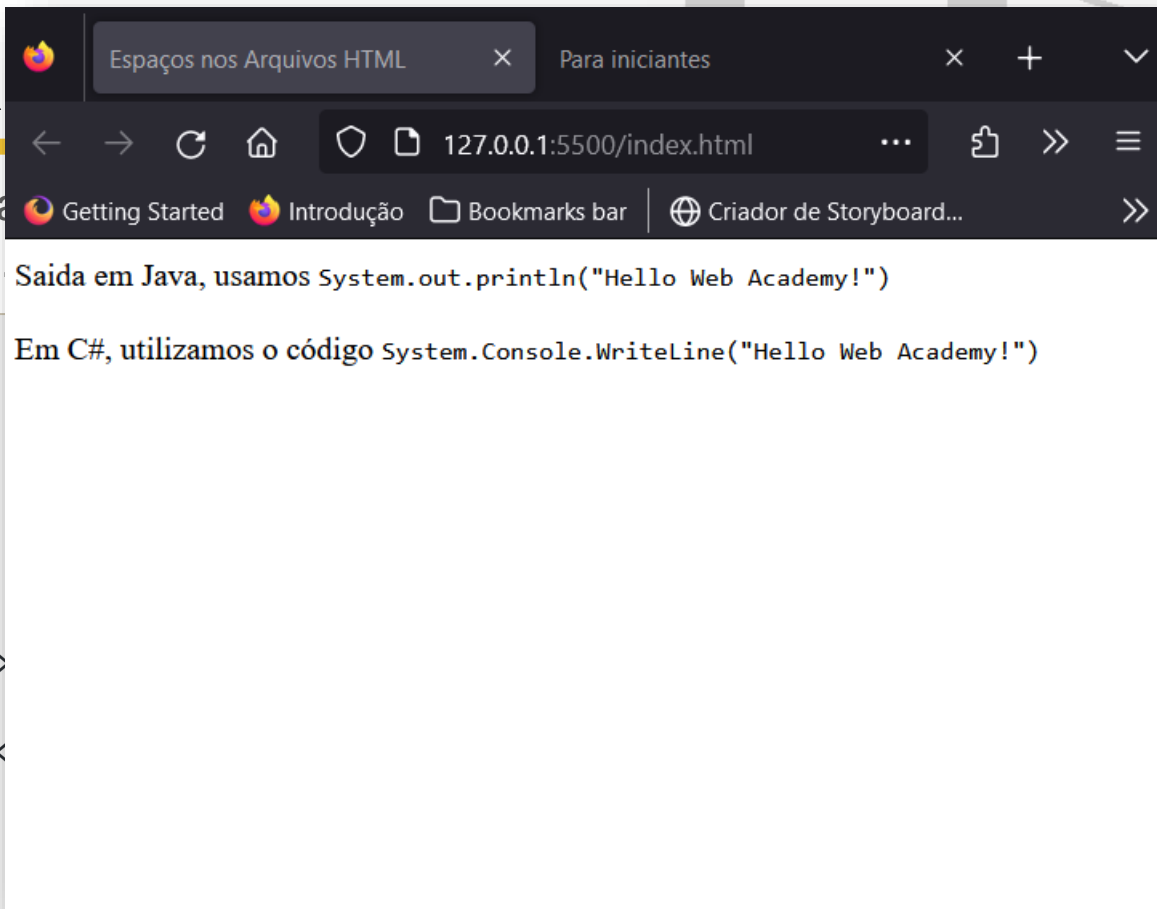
Espaços nos Arquivos HTML ✕ Para iniciantes ✕ +

127.0.0.1:5500/index.html ···

Getting Started Introdução Bookmarks bar Criador de Storyboard...

Saida em Java, usamos System.out.println("Hello Web Academy!")

Em C#, utilizamos o código System.Console.WriteLine("Hello Web Academy!")